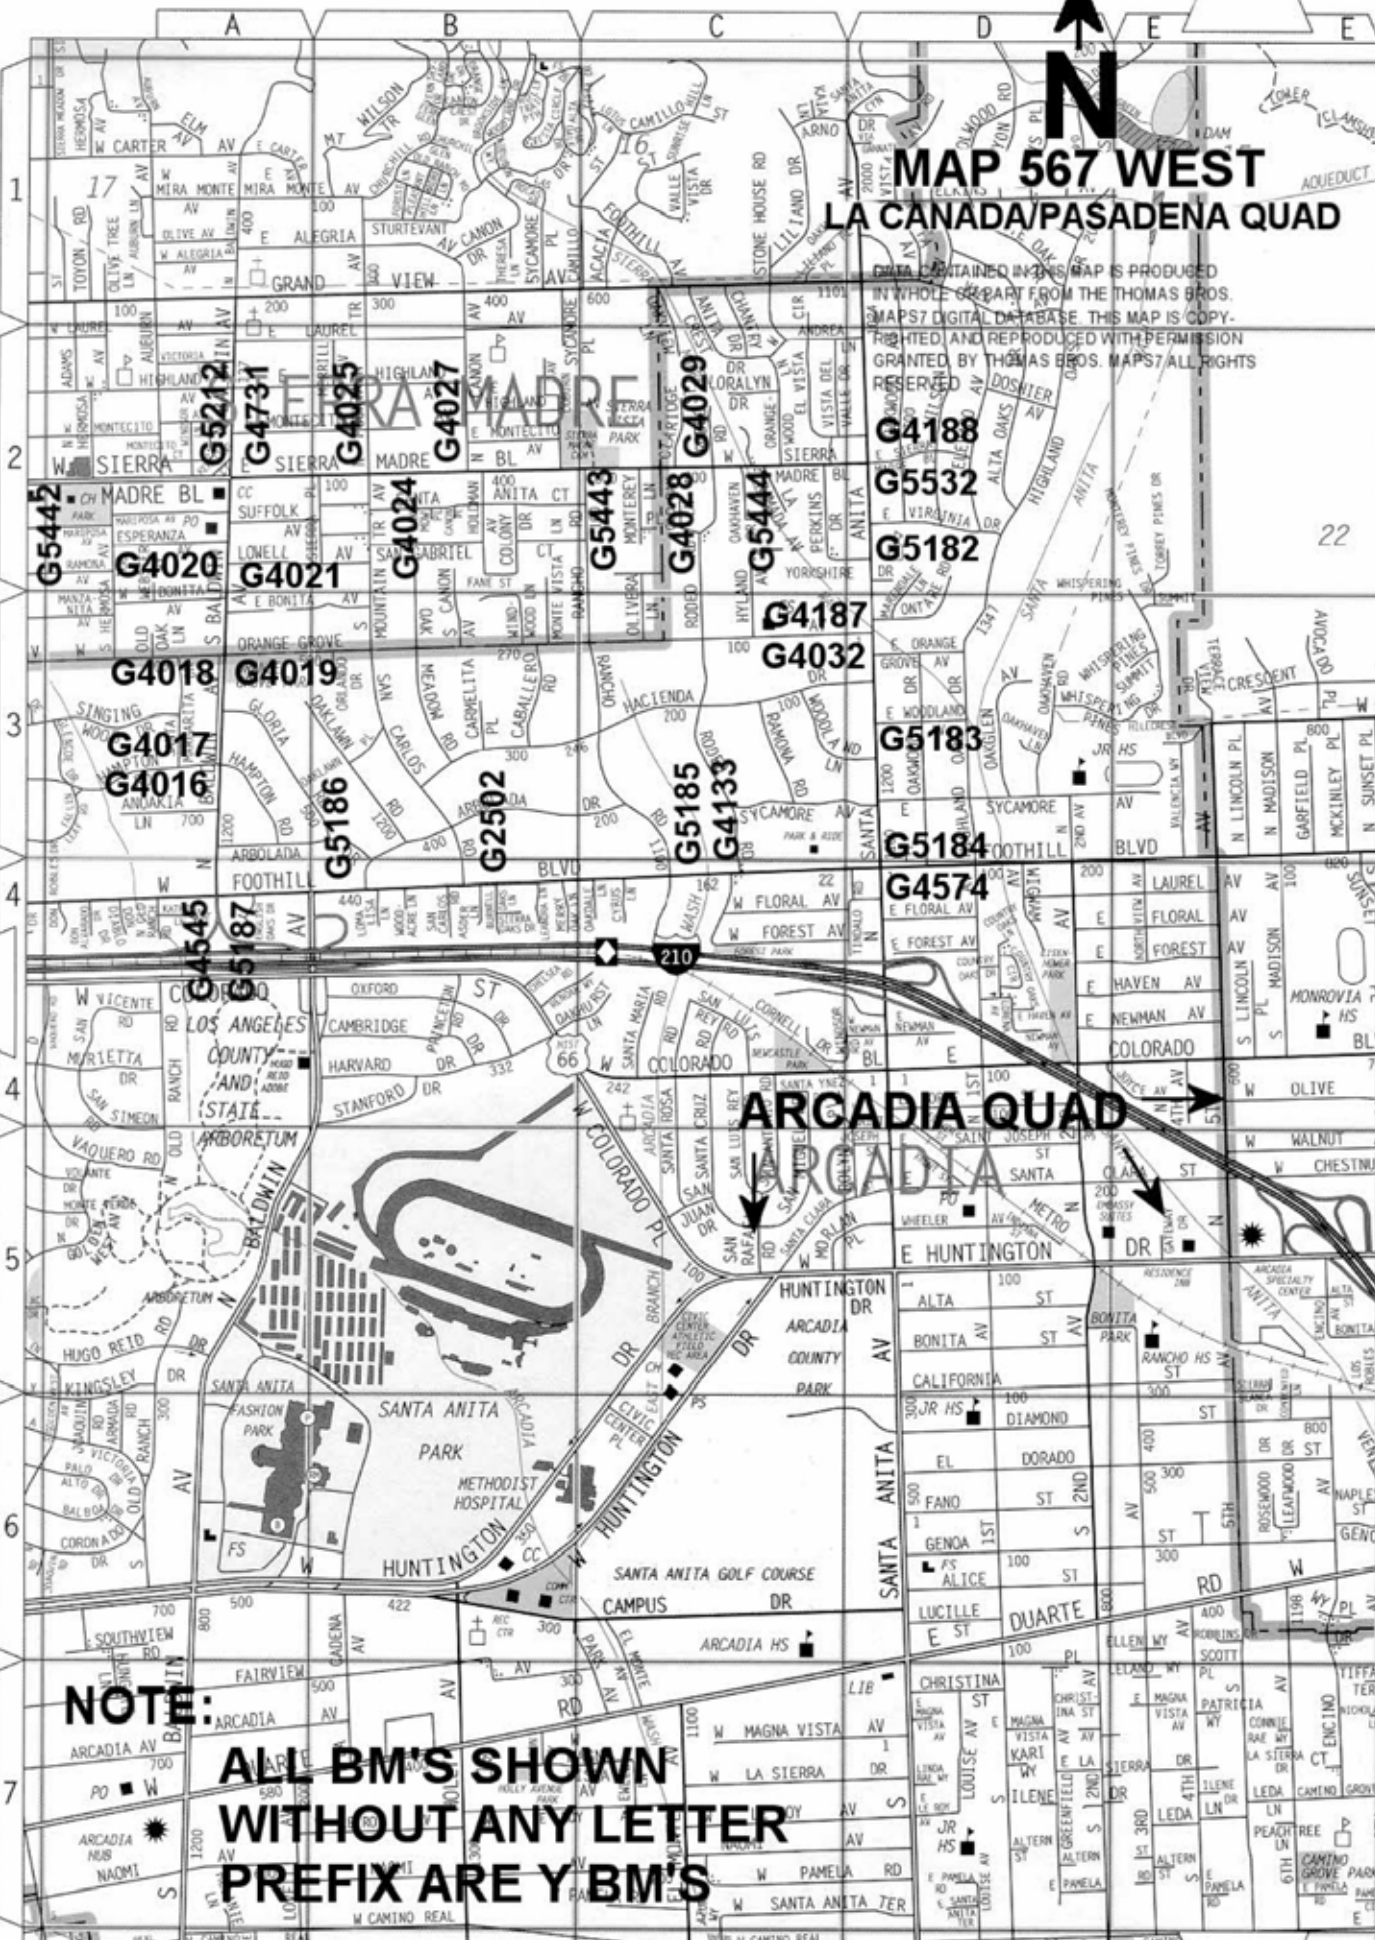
MAP 567 WEST
LA CANADA/PASADENA QUAD

DATA CONTAINED IN THIS MAP IS PRODUCED IN WHOLE OR PART FROM THE THOMAS BROS. MAPS7 DIGITAL DATABASE. THIS MAP IS COPYRIGHTED, AND REPRODUCED WITH PERMISSION GRANTED BY THOMAS BROS. MAPS7 ALL RIGHTS RESERVED

N

SIERRA MADRE

G5212 G4731 G4025 G4027 G4029 G4188 G5532 G5182
G5442 G4020 G4021 G4024 G5443 G4028 G5444 G4187 G4032
G4018 G4019 G5183
G4017 G4016 G5186 G2502 G5185 G4133 G5184 G4574
G4545 G5187

ARCADIA QUAD
ARCADIA

NOTE:
ALL BM'S SHOWN WITHOUT ANY LETTER PREFIX ARE Y BM'S

A B C D E
1 2 3 4 5 6 7

W CARTER AV, MIRA MONTE AV, OLIVE AV, ALEGRIA AV, GRAND VIEW AV, LAUREL AV, HIGHLAND AV, MONTECITO AV, SIERRA MADRE BL, ESPERANZA, LOWELL AV, BONITA AV, ORANGE GROVE AV, SUFFOLK AV, SAN GABRIEL, HACIENDA DR, SYCAMORE AV, FOOTHILL BLVD, FLORAL AV, FOREST AV, HAVEN AV, NEWMAN AV, COLORADO, OLIVE, WALNUT, CHESTNUT, HUNTINGTON DR, ALTA ST, BONITA ST, CALIFORNIA ST, DIAMOND, EL DORADO, FANO ST, GENOA, ALICE, LUCILLE, DUARTE RD, CAMPUS DR, SANTA ANITA GOLF COURSE, ARCADIA HS, MAGNA VISTA AV, LA SIERRA DR, PAMELA RD, SANTA ANITA TER, CAMINO REAL, NAOMI, ARCADIA AV, FAIRVIEW, SOUTHVIEW RD, HUGO REID DR, KINGSLEY, VAQUERO RD, SAN SIMEON, MURIETTA, VICENTE, OXFORD, CAMBRIDGE, HARVARD DR, STANFORD DR, COLORADO PL, BALDWIN AV, LOS ANGELES COUNTY AND STATE ARBORETUM, SANTA ANITA FASHION PARK, SANTA ANITA PARK, METHODIST HOSPITAL, ARCADIA COUNTY PARK, HUNTINGTON DR, SANTA ANITA AV, 210, 66